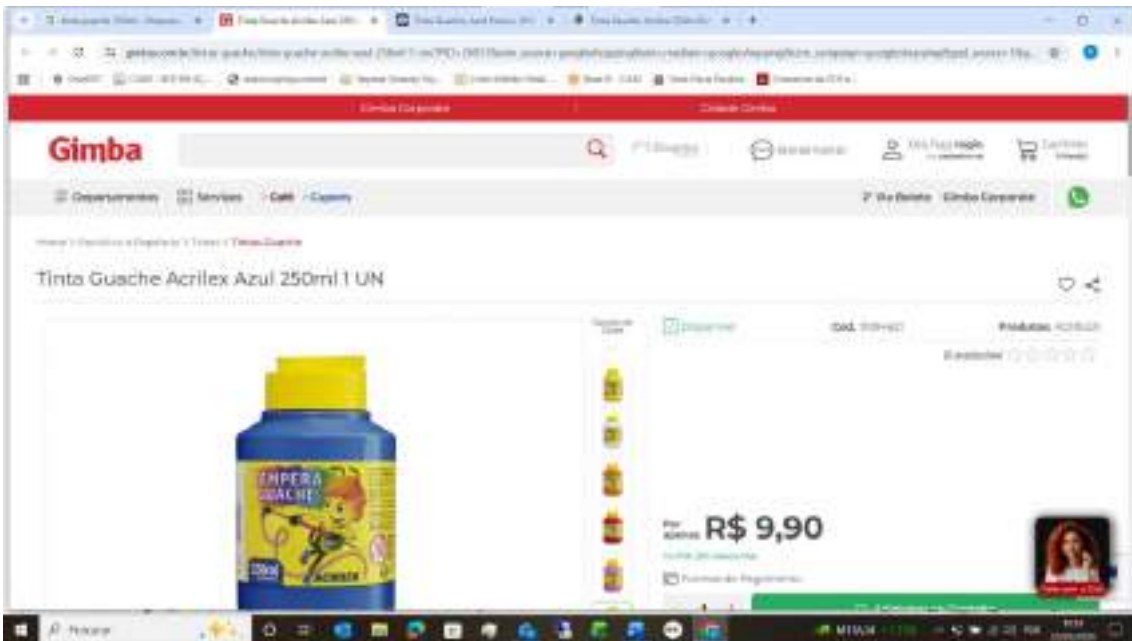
Gimba Corporate | Cidade Gimba

Gimba

Departamentos | Serviços | Café | Cupons

Vá Direto | Gimba Corporate

Home / Papelaria e Papelaria / Tintas / Tintas Guache

Tinta Guache Acrilex Azul 250ml 1 UN

Disponível | Cod. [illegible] | Produtos: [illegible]

0 avaliações

TEMPERA GUACHE

ACRILEX

Por apenas R$ 9,90

Formas de Pagamento

Pesquisar